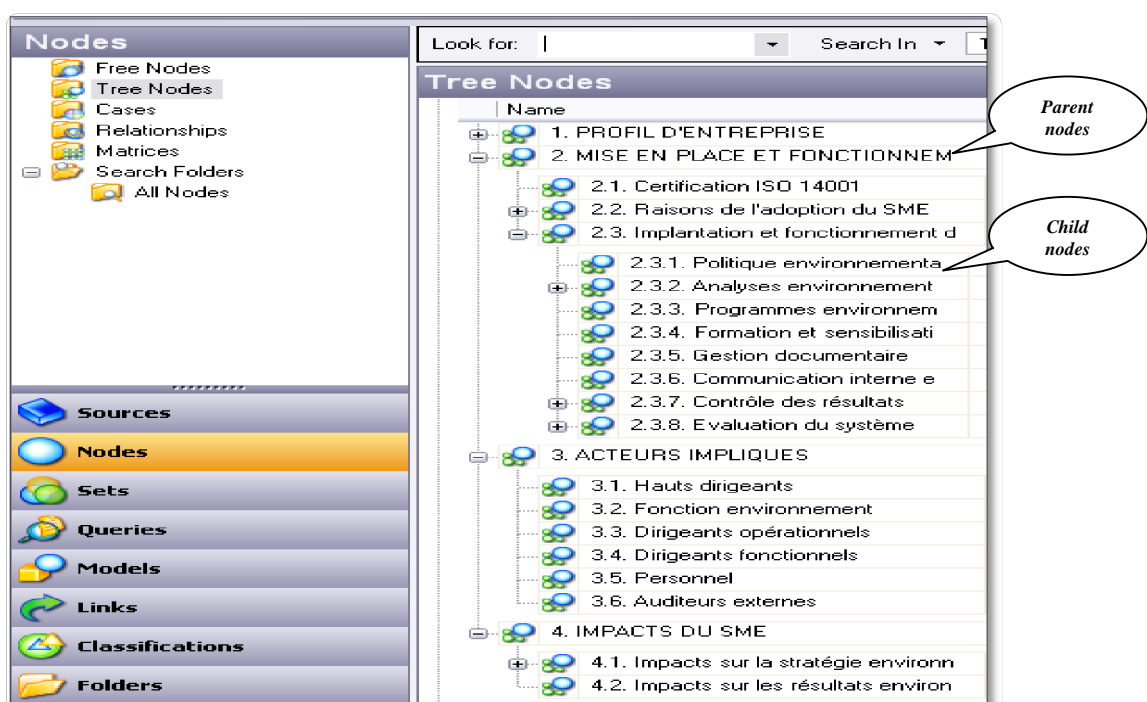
Nodes
Free Nodes
Tree Nodes
Cases
Relationships
Matrices
Search Folders
All Nodes

Sources
Nodes
Sets
Queries
Models
Links
Classifications
Folders

Look for:
Search In

Tree Nodes

Name
1. PROFIL D'ENTREPRISE
2. MISE EN PLACE ET FONCTIONNEM
2.1. Certification ISO 14001
2.2. Raisons de l'adoption du SME
2.3. Implantation et fonctionnement d
2.3.1. Politique environnementa
2.3.2. Analyses environnement
2.3.3. Programmes environnem
2.3.4. Formation et sensibilisati
2.3.5. Gestion documentaire
2.3.6. Communication interne e
2.3.7. Contrôle des résultats
2.3.8. Evaluation du système
3. ACTEURS IMPLIQUES
3.1. Hauts dirigeants
3.2. Fonction environnement
3.3. Dirigeants opérationnels
3.4. Dirigeants fonctionnels
3.5. Personnel
3.6. Auditeurs externes
4. IMPACTS DU SME
4.1. Impacts sur la stratégie environn
4.2. Impacts sur les résultats environ

Parent nodes

Child nodes